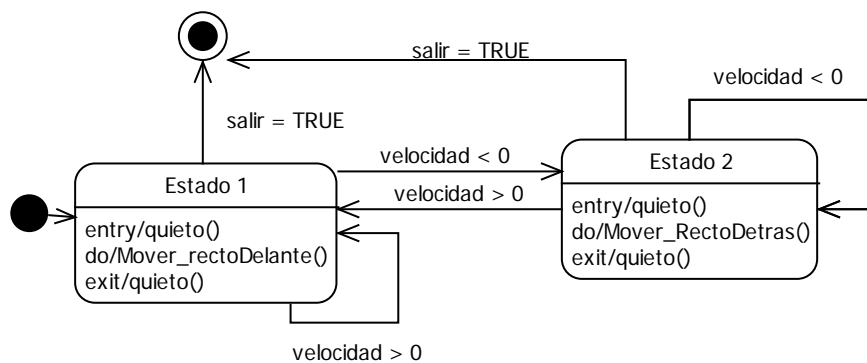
salir = TRUE

velocidad < 0

salir = TRUE

velocidad < 0

velocidad > 0

Estado 1

entry/quieto()
do/Mover_rectoDelante()
exit/quieto()

Estado 2

entry/quieto()
do/Mover_RectoDetras()
exit/quieto()

velocidad > 0